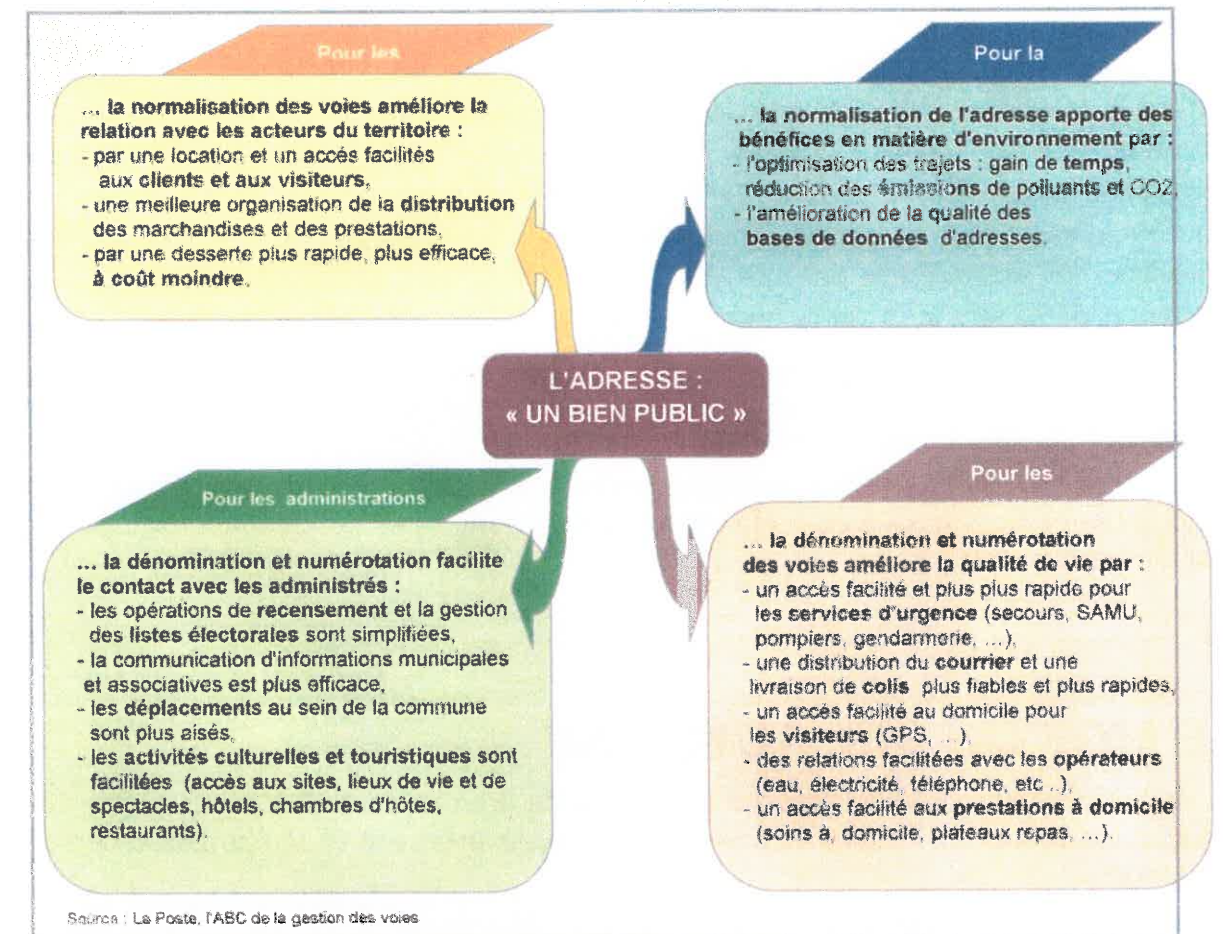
Pour les

... la normalisation des voies améliore la relation avec les acteurs du territoire :
- par une location et un accés facilités aux clients et aux visiteurs,
- une meilleure organisation de la distribution des marchandises et des prestations,
- par une desserte plus rapide, plus efficace, à coût moindre.

Pour la

... la normalisation de l'adresse apporte des bénéfices en matière d'environnement par :
- l'optimisation des trajets : gain de temps, réduction des émissions de polluants et CO2,
- l'amélioration de la qualité des bases de données d'adresses.

L'ADRESSE :
« UN BIEN PUBLIC »

Pour les administrations

... la dénomination et numérotation facilite le contact avec les administrés :
- les opérations de recensement et la gestion des listes électorales sont simplifiées,
- la communication d'informations municipales et associatives est plus efficace,
- les déplacements au sein de la commune sont plus aisés,
- les activités culturelles et touristiques sont facilitées (accès aux sites, lieux de vie et de spectacles, hôtels, chambres d'hôtes, restaurants).

Pour les

... la dénomination et numérotation des voies améliore la qualité de vie par :
- un accès facilité et plus plus rapide pour les services d'urgence (secours, SAMU, pompiers, gendarmerie, ...),
- une distribution du courrier et une livraison de colis plus fiables et plus rapides,
- un accès facilité au domicile pour les visiteurs (GPS, ...),
- des relations facilitées avec les opérateurs (eau, électricité, téléphone, etc ..),
- un accès facilité aux prestations à domicile (soins à, domicile, plateaux repas, ...).

Source : La Poste, l'ABC de la gestion des voies